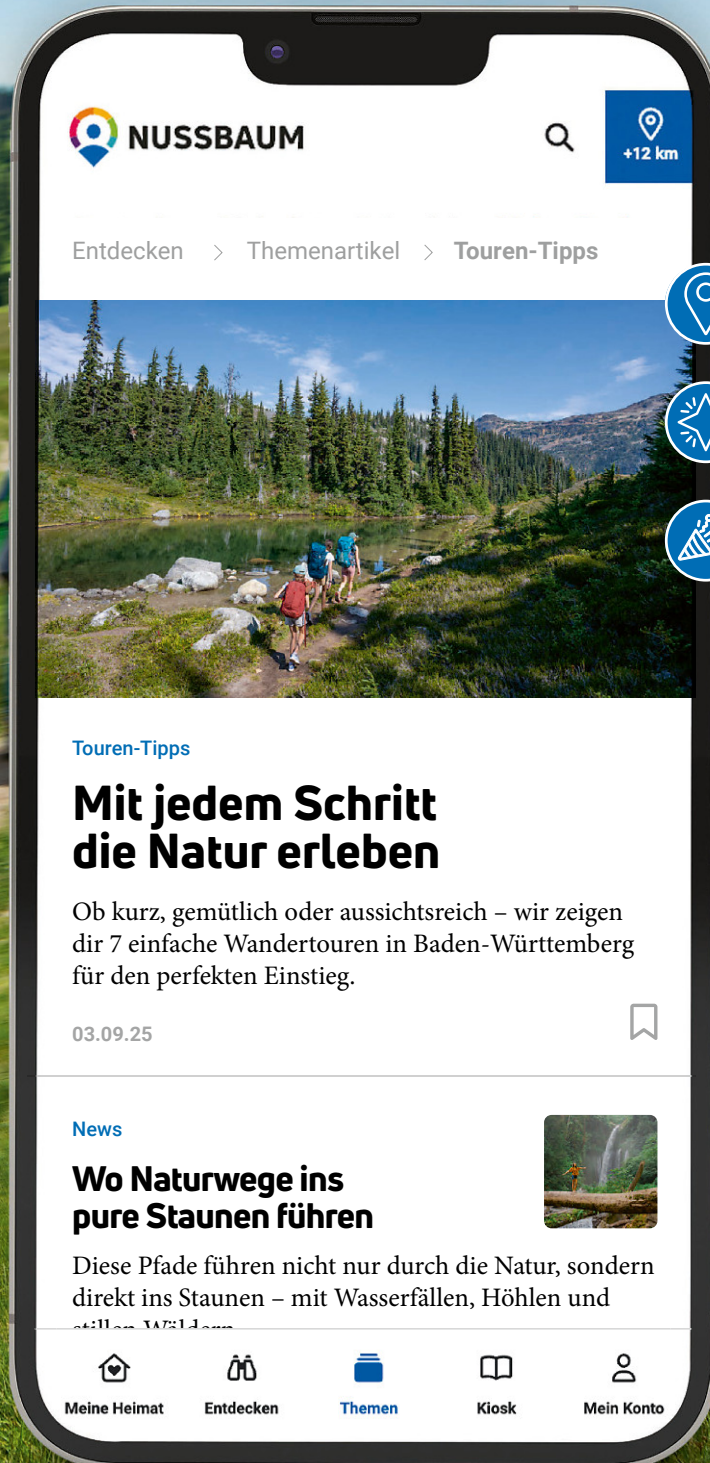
NUSSBAUM

+12 km

Entdecken > Themenartikel > Touren-Tipps

Touren-Tipps

Mit jedem Schritt die Natur erleben

Ob kurz, gemütlich oder aussichtsreich – wir zeigen dir 7 einfache Wandertouren in Baden-Württemberg für den perfekten Einstieg.

03.09.25

News

Wo Naturwege ins pure Staunen führen

Diese Pfade führen nicht nur durch die Natur, sondern direkt ins Staunen – mit Wasserfällen, Höhlen und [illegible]

Meine Heimat
Entdecken
Themen
Kiosk
Mein Konto